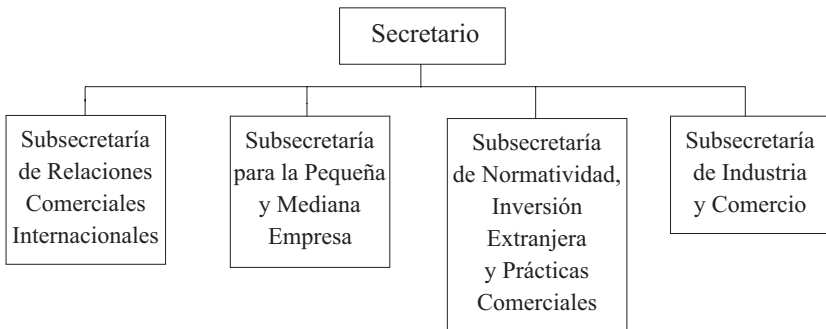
Secretario

Subsecretaría de Relaciones Comerciales Internacionales

Subsecretaría para la Pequeña y Mediana Empresa

Subsecretaría de Normatividad, Inversión Extranjera y Prácticas Comerciales

Subsecretaría de Industria y Comercio